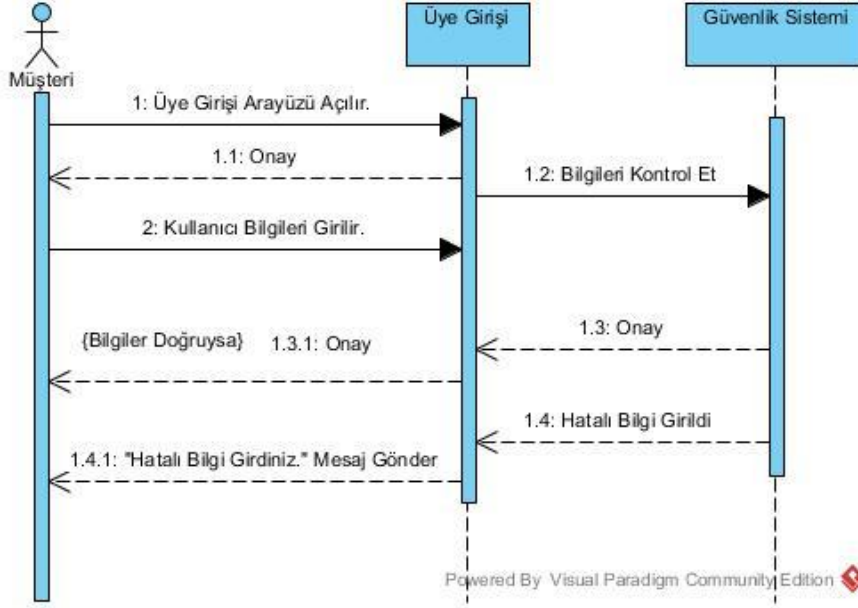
Müşteri

Üye Girişi

Güvenlik Sistemi

1: Üye Girişi Arayüzü Açılır.

1.1: Onay

1.2: Bilgileri Kontrol Et

2: Kullanıcı Bilgileri Girilir.

1.3: Onay

{Bilgiler Doğruysa} 1.3.1: Onay

1.4: Hatalı Bilgi Girildi

1.4.1: "Hatalı Bilgi Girdiniz." Mesaj Gönder

Powered By Visual Paradigm Community Edition